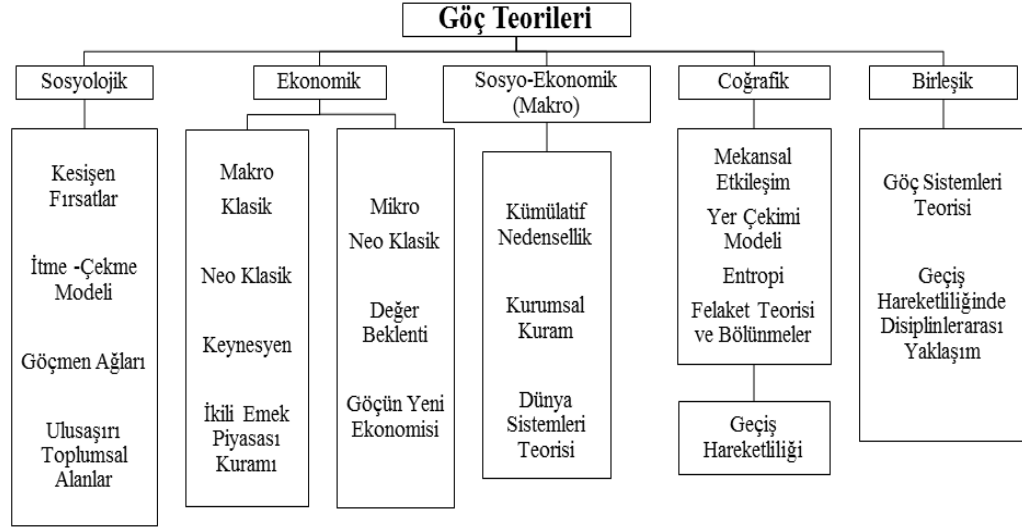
Göç Teorileri

Sosyolojik

Kesişen Fırsatlar

İtme -Çekme Modeli

Göçmen Ağları

Ulusaşırı Toplumsal Alanlar

Ekonomik

Makro Klasik

Neo Klasik

Keynesyen

İkili Emek Piyasası Kuramı

Mikro Neo Klasik

Değer Beklenti

Göçün Yeni Ekonomisi

Sosyo-Ekonomik (Makro)

Kümülatif Nedensellik

Kurumsal Kuram

Dünya Sistemleri Teorisi

Coğrafik

Mekansal Etkileşim

Yer Çekimi Modeli

Entropi

Felaket Teorisi ve Bölünmeler

Geçiş Hareketliliği

Birleşik

Göç Sistemleri Teorisi

Geçiş Hareketliliğinde Disiplinlerarası Yaklaşım